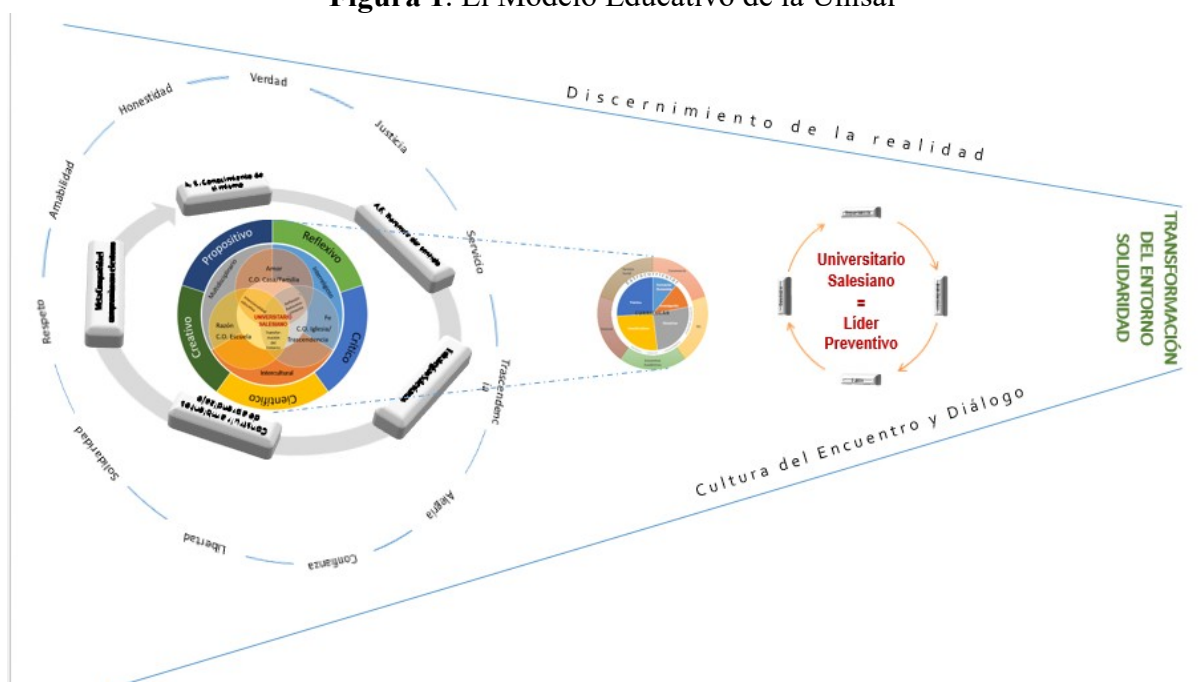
**Figura 1**: El Modelo Educativo de la Unisal

Discernimiento de la realidad

Verdad

Honestidad

Justicia

Amabilidad

Servicio

Respeto

Trascendencia

Solidaridad

Alegría

Libertad

Confianza

A. S. Conocimiento de sí mismo

A.E. Itinerario del corazón

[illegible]

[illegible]

Construir ambientes de aprendizaje

Propositivo

Reflexivo

Crítico

Científico

Creativo

Amor
C.O. Casa/Familia

Fe
C.O. Iglesia/Trascendencia

Razón
C.O. Escuela

UNIVERSITARIO SALESIANO

Intercultural

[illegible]

Universitario Salesiano
=
Líder Preventivo

TRANSFORMACIÓN DEL ENTORNO SOLIDARIDAD

Cultura del Encuentro y Diálogo